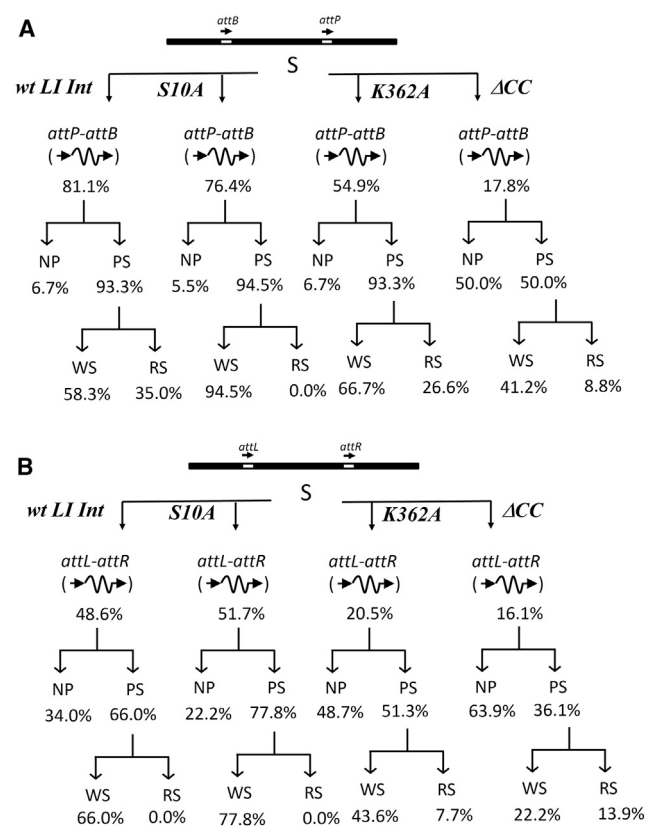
A

attB attP

S

wt LI Int S10A K362A ΔCC

attP-attB 81.1%
attP-attB 76.4%
attP-attB 54.9%
attP-attB 17.8%

NP 6.7% PS 93.3%
NP 5.5% PS 94.5%
NP 6.7% PS 93.3%
NP 50.0% PS 50.0%

WS 58.3% RS 35.0%
WS 94.5% RS 0.0%
WS 66.7% RS 26.6%
WS 41.2% RS 8.8%

B

attL attR

S

wt LI Int S10A K362A ΔCC

attL-attR 48.6%
attL-attR 51.7%
attL-attR 20.5%
attL-attR 16.1%

NP 34.0% PS 66.0%
NP 22.2% PS 77.8%
NP 48.7% PS 51.3%
NP 63.9% PS 36.1%

WS 66.0% RS 0.0%
WS 77.8% RS 0.0%
WS 43.6% RS 7.7%
WS 22.2% RS 13.9%